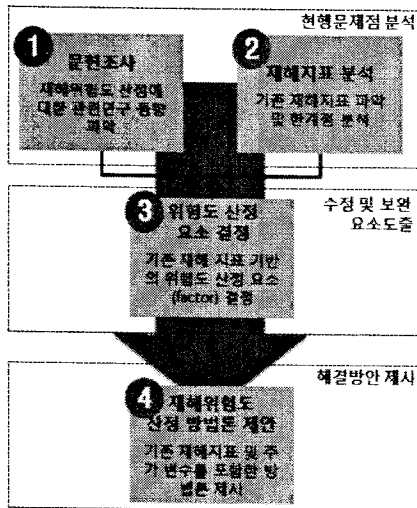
현행문제점 분석

1 문헌조사

재해위험도 산정에 대한 관련연구 동향 파악

2 재해지표 분석

기존 재해지표 파악 및 한계점 분석

수정 및 보완 요소도출

3 위험도 산정 요소 결정

기존 재해 지표 기반의 위험도 산정 요소 (factor) 결정

해결방안 제시

4 재해위험도 산정 방법론 제안

기존 재해지표 및 추가 변수를 포함한 방법론 제시